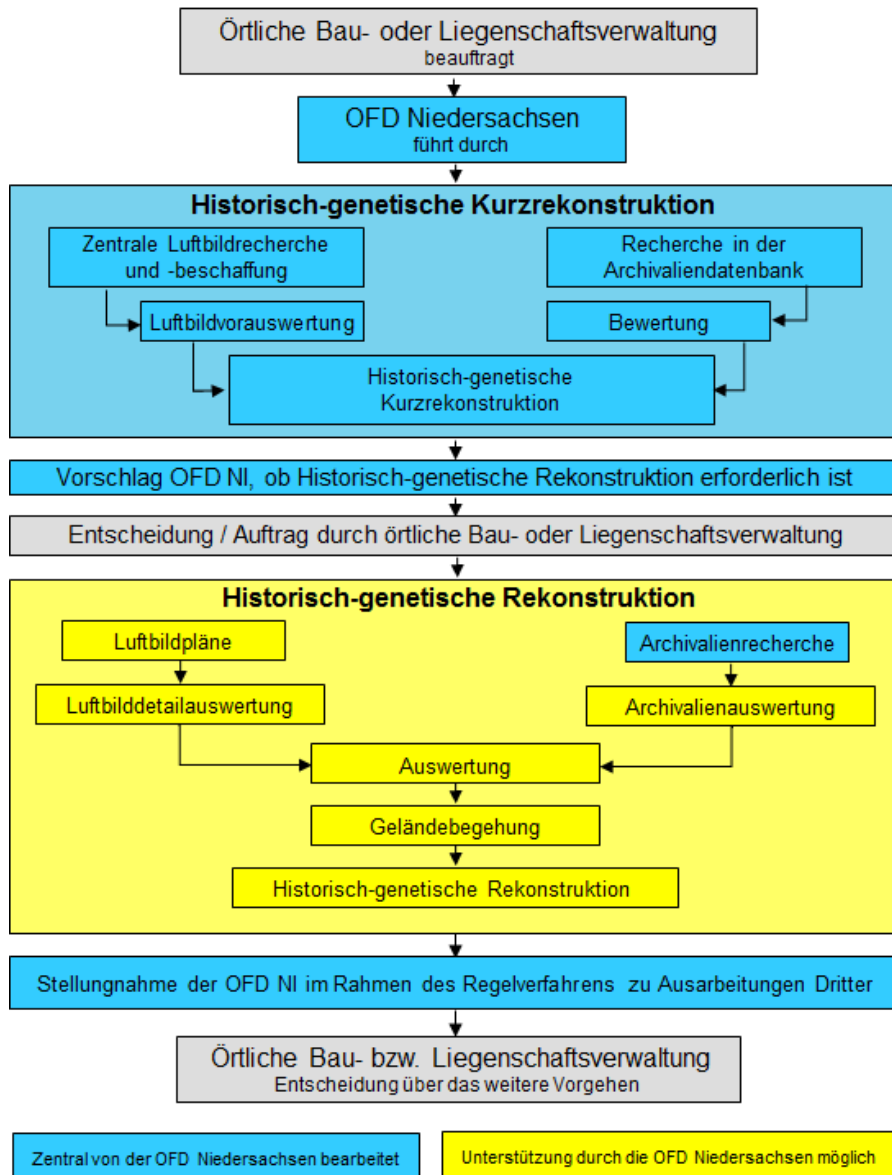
Örtliche Bau- oder Liegenschaftsverwaltung
beauftragt

OFD Niedersachsen
führt durch

Historisch-genetische Kurzrekonstruktion

Zentrale Luftbildrecherche und -beschaffung

Recherche in der Archivaliendatenbank

Luftbildvorauswertung

Bewertung

Historisch-genetische Kurzrekonstruktion

Vorschlag OFD NI, ob Historisch-genetische Rekonstruktion erforderlich ist

Entscheidung / Auftrag durch örtliche Bau- oder Liegenschaftsverwaltung

Historisch-genetische Rekonstruktion

Luftbildpläne

Archivalienrecherche

Luftbilddetailauswertung

Archivalienauswertung

Auswertung

Geländebegehung

Historisch-genetische Rekonstruktion

Stellungnahme der OFD NI im Rahmen des Regelverfahrens zu Ausarbeitungen Dritter

Örtliche Bau- bzw. Liegenschaftsverwaltung
Entscheidung über das weitere Vorgehen

Zentral von der OFD Niedersachsen bearbeitet

Unterstützung durch die OFD Niedersachsen möglich